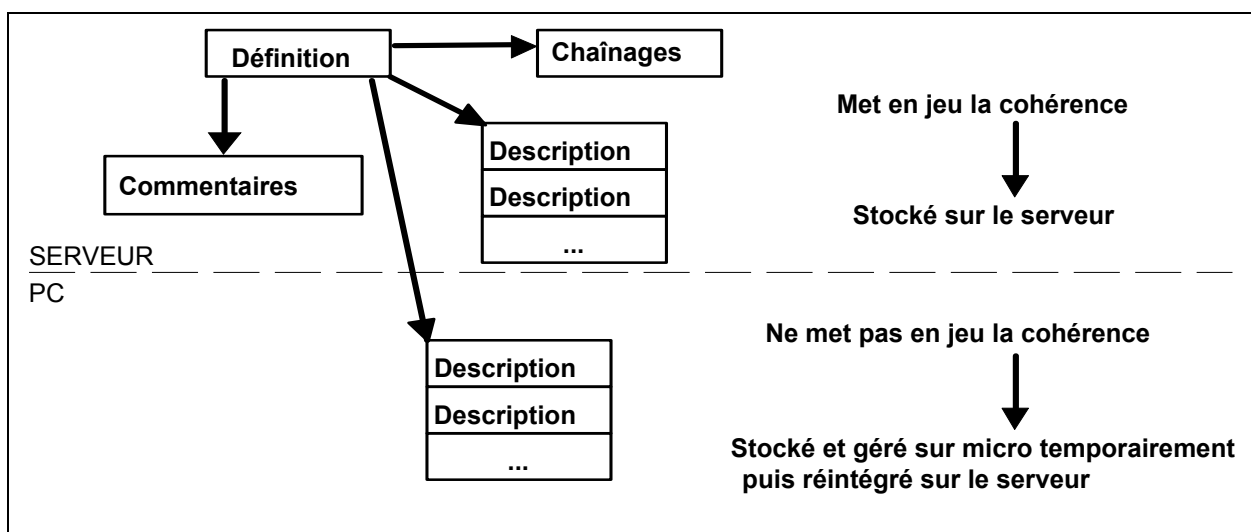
Définition

Chaînages

Met en jeu la cohérence

Commentaires

Description

Description

...

Stocké sur le serveur

SERVEUR

PC

Ne met pas en jeu la cohérence

Description

Description

...

Stocké et géré sur micro temporairement puis réintégré sur le serveur